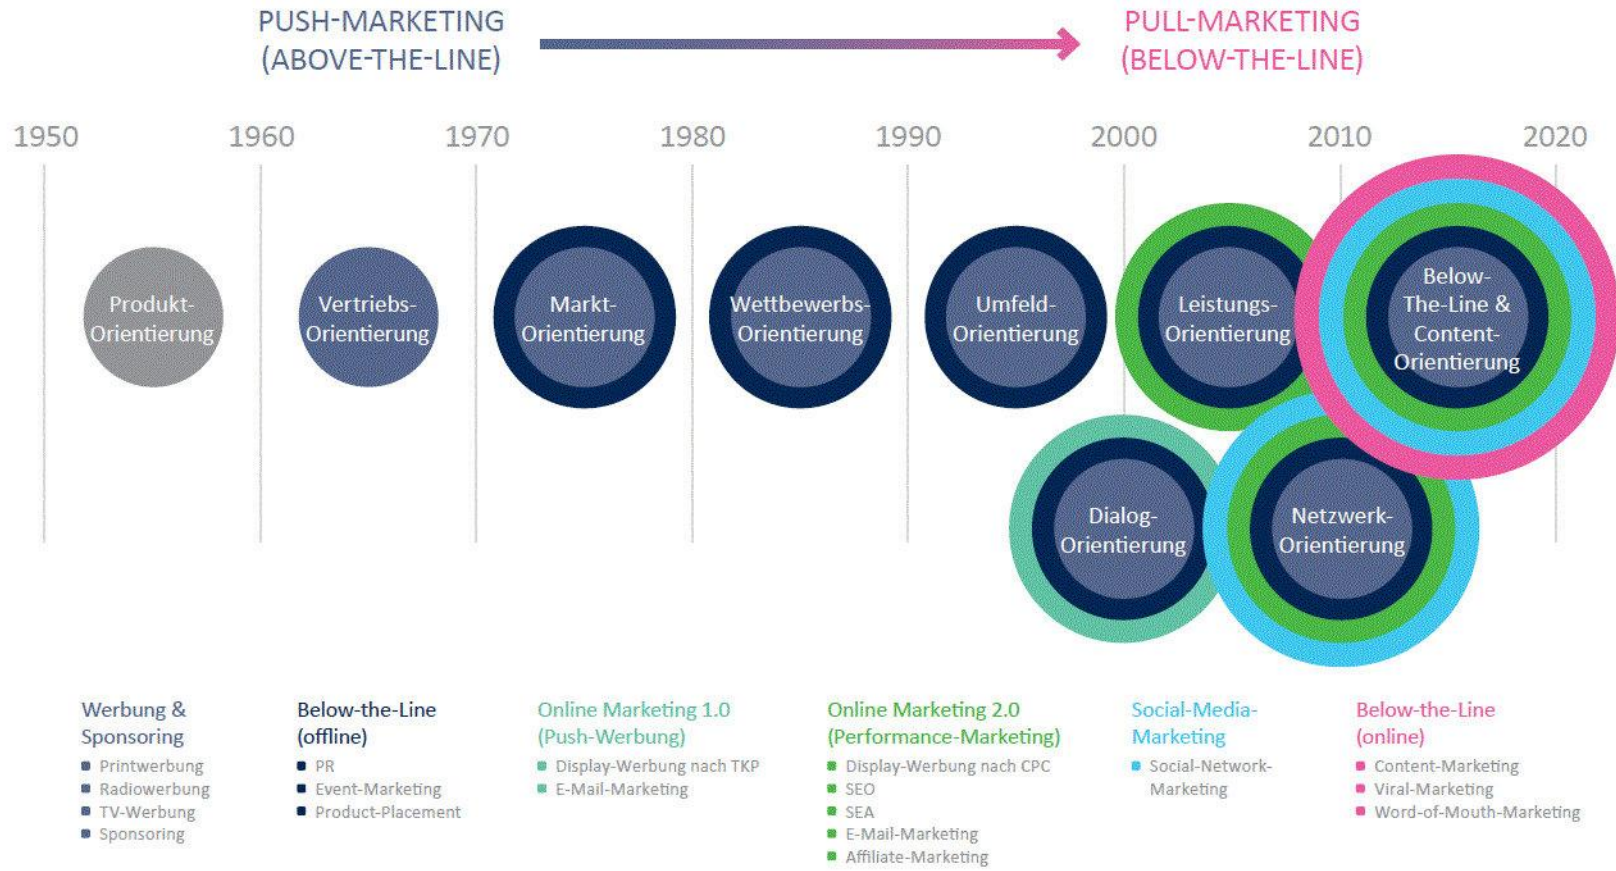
PUSH-MARKETING (ABOVE-THE-LINE)

PULL-MARKETING (BELOW-THE-LINE)

1950 1960 1970 1980 1990 2000 2010 2020

Produkt-Orientierung

Vertriebs-Orientierung

Markt-Orientierung

Wettbewerbs-Orientierung

Umfeld-Orientierung

Leistungs-Orientierung

Below-The-Line & Content-Orientierung

Dialog-Orientierung

Netzwerk-Orientierung

Werbung & Sponsoring
- Printwerbung
- Radiowerbung
- TV-Werbung
- Sponsoring

Below-the-Line (offline)
- PR
- Event-Marketing
- Product-Placement

Online Marketing 1.0 (Push-Werbung)
- Display-Werbung nach TKP
- E-Mail-Marketing

Online Marketing 2.0 (Performance-Marketing)
- Display-Werbung nach CPC
- SEO
- SEA
- E-Mail-Marketing
- Affiliate-Marketing

Social-Media-Marketing
- Social-Network-Marketing

Below-the-Line (online)
- Content-Marketing
- Viral-Marketing
- Word-of-Mouth-Marketing